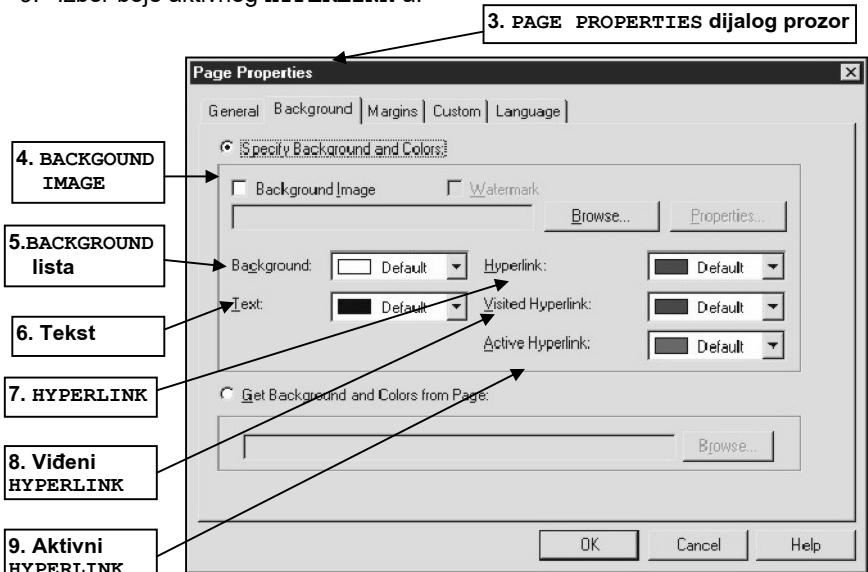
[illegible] Izbor boje aktivnog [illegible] a.

3. PAGE PROPERTIES dijalog prozor

Page Properties

General | Background | Margins | Custom | Language

Specify Background and Colors:

4. BACKGOUND IMAGE

Background Image

Watermark

Browse...

Properties...

5.BACKGROUND lista

Background: Default

Hyperlink: Default

6. Tekst

Text: Default

Visited Hyperlink: Default

Active Hyperlink: Default

7. HYPERLINK

Get Background and Colors from Page:

8. Viđeni HYPERLINK

Browse...

9. Aktivni HYPERLINK

OK

Cancel

Help